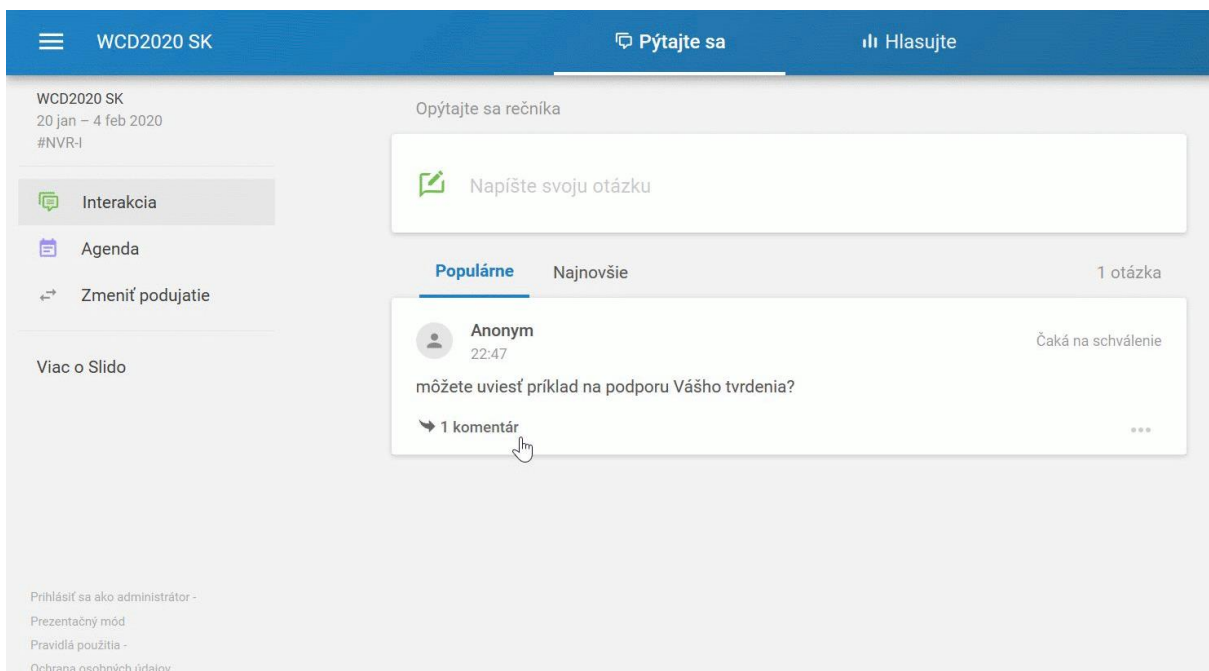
WCD2020 SK

Pýtajte sa

Hlasujte

WCD2020 SK
20 jan – 4 feb 2020
#NVR-I

Interakcia

Agenda

Zmeniť podujatie

Viac o Slido

Prihlásiť sa ako administrátor -
Prezentačný mód
Pravidlá použitia -
Ochrana osobných údajov

Opýtajte sa rečníka

Napíšte svoju otázku

Populárne

Najnovšie

1 otázka

Anonym
22:47

Čaká na schválenie

môžete uviesť príklad na podporu Vášho tvrdenia?

1 komentár